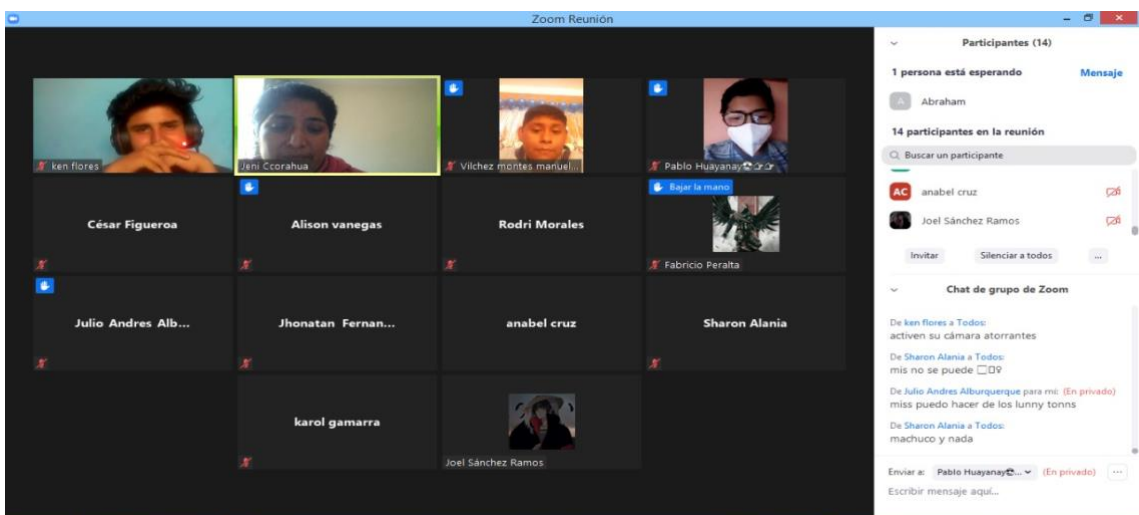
Zoom Reunión

ken flores
Jeni Ccorahua
Vilchez montes manuel...
Pablo Huayanay
César Figueroa
Alison vanegas
Rodri Morales
Bajar la mano
Fabricio Peralta
Julio Andres Alb...
Jhonatan Fernan...
anabel cruz
Sharon Alania
karol gamarra
Joel Sánchez Ramos

Participantes (14)
1 persona está esperando
Mensaje
Abraham
14 participantes en la reunión
Buscar un participante
anabel cruz
Joel Sánchez Ramos
Invitar
Silenciar a todos
...

Chat de grupo de Zoom
De ken flores a Todos:
activen su cámara atorrantes
De Sharon Alania a Todos:
mis no se puede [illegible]
De Julio Andres Alburquerque para mí: (En privado)
miss puedo hacer de los lunny tonns
De Sharon Alania a Todos:
machuco y nada
Enviar a: Pablo Huayanay... (En privado)
Escribir mensaje aquí...